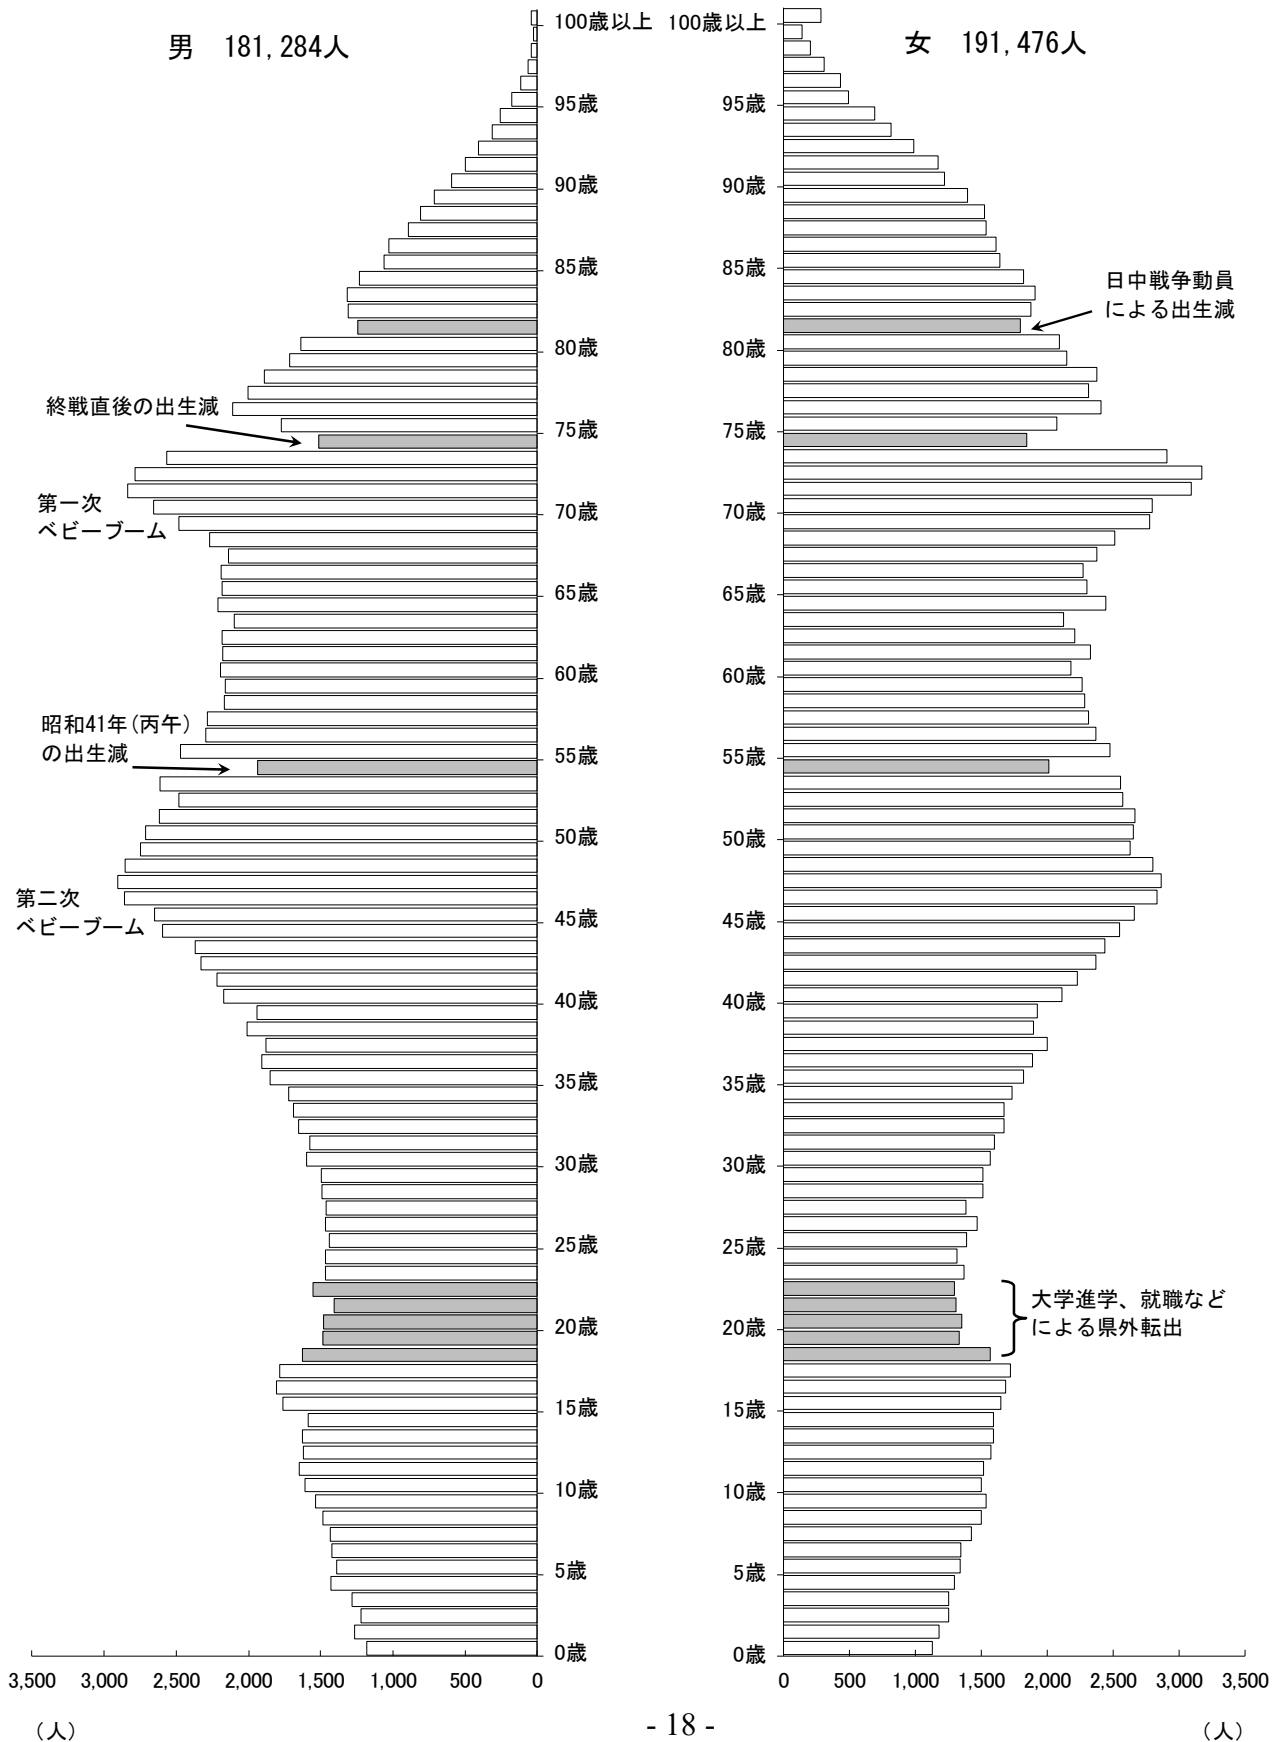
男 181,284人

女 191,476人

100歳以上
95歳
90歳
85歳
80歳
75歳
70歳
65歳
60歳
55歳
50歳
45歳
40歳
35歳
30歳
25歳
20歳
15歳
10歳
5歳
0歳

100歳以上
95歳
90歳
85歳
80歳
75歳
70歳
65歳
60歳
55歳
50歳
45歳
40歳
35歳
30歳
25歳
20歳
15歳
10歳
5歳
0歳

日中戦争動員による出生減

終戦直後の出生減

第一次ベビーブーム

昭和41年(丙午)の出生減

第二次ベビーブーム

大学進学、就職などによる県外転出

3,500 3,000 2,500 2,000 1,500 1,000 500 0

0 500 1,000 1,500 2,000 2,500 3,000 3,500

(人)

- 18 -

(人)